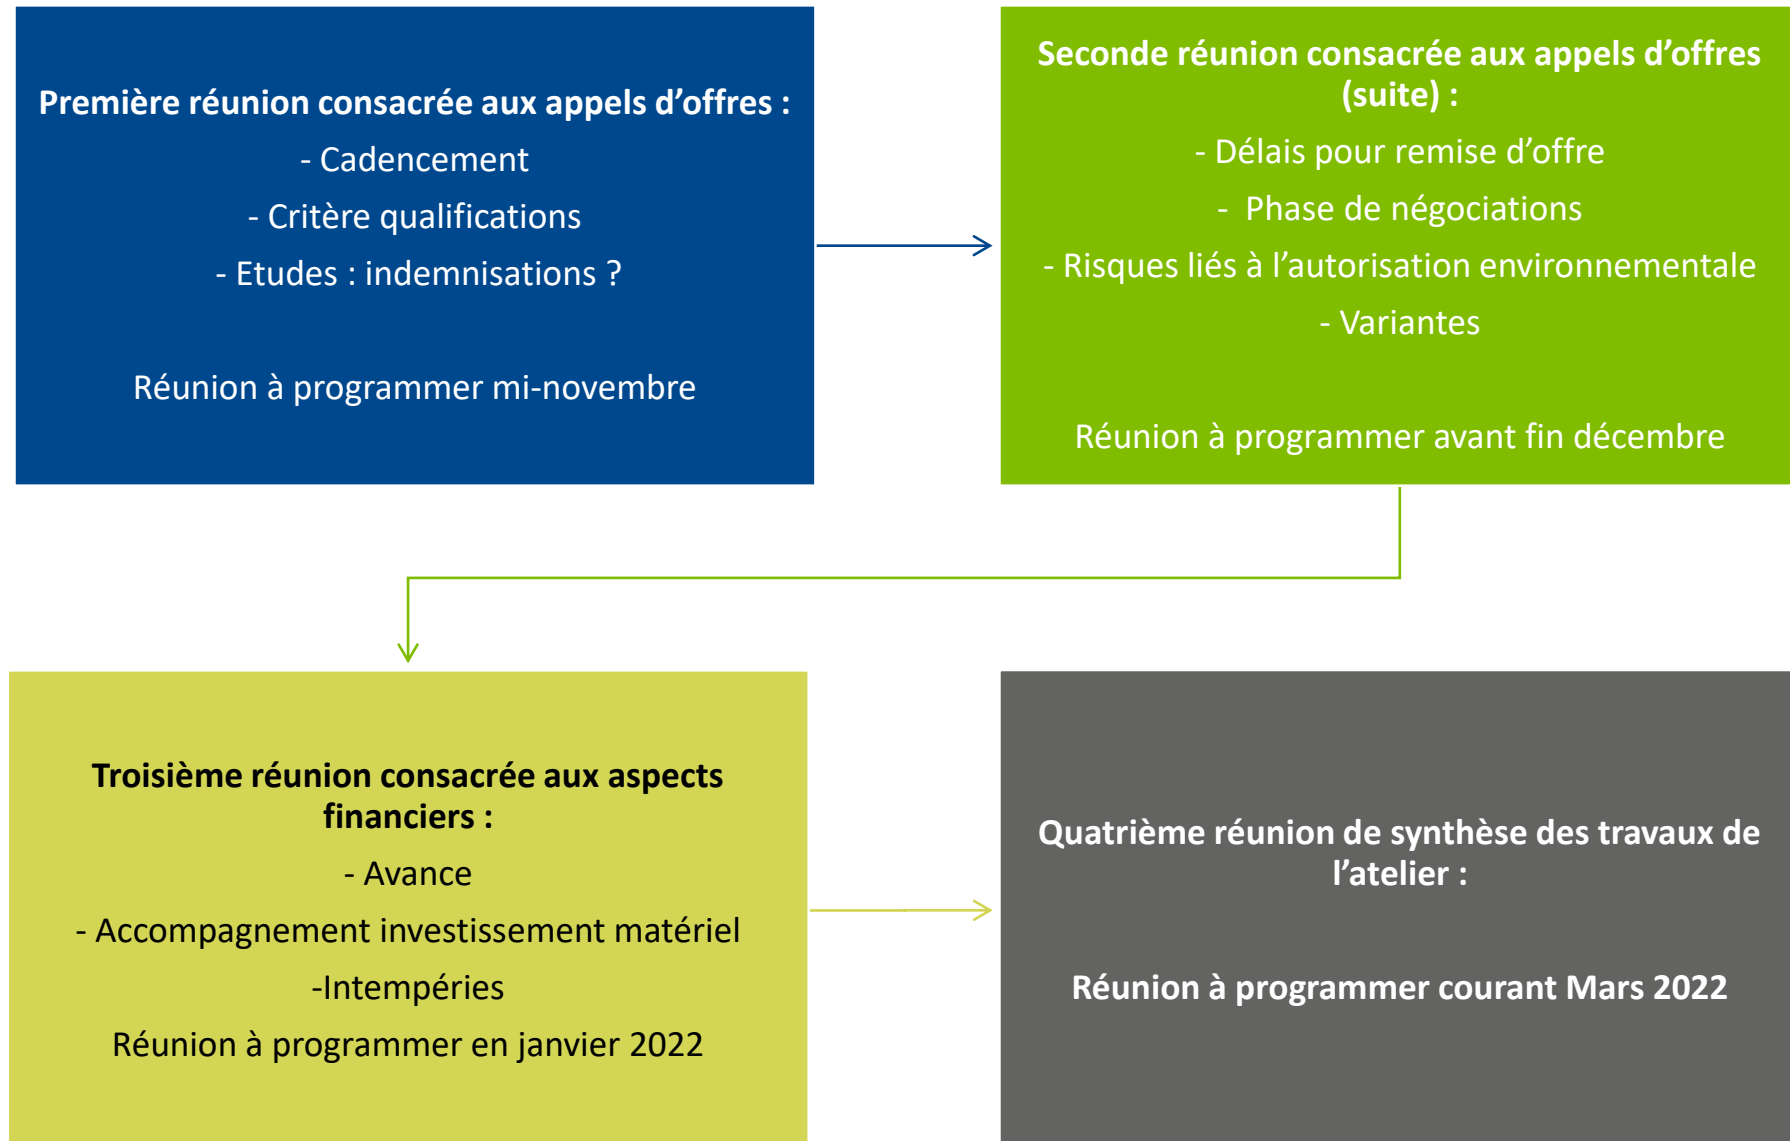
Première réunion consacrée aux appels d'offres :

- Cadencement

- Critère qualifications

- Etudes : indemnisations ?

Réunion à programmer mi-novembre

Seconde réunion consacrée aux appels d'offres (suite) :

- Délais pour remise d'offre

- Phase de négociations

- Risques liés à l'autorisation environnementale

- Variantes

Réunion à programmer avant fin décembre

Troisième réunion consacrée aux aspects financiers :

- Avance

- Accompagnement investissement matériel

-Intempéries

Réunion à programmer en janvier 2022

Quatrième réunion de synthèse des travaux de l'atelier :

Réunion à programmer courant Mars 2022